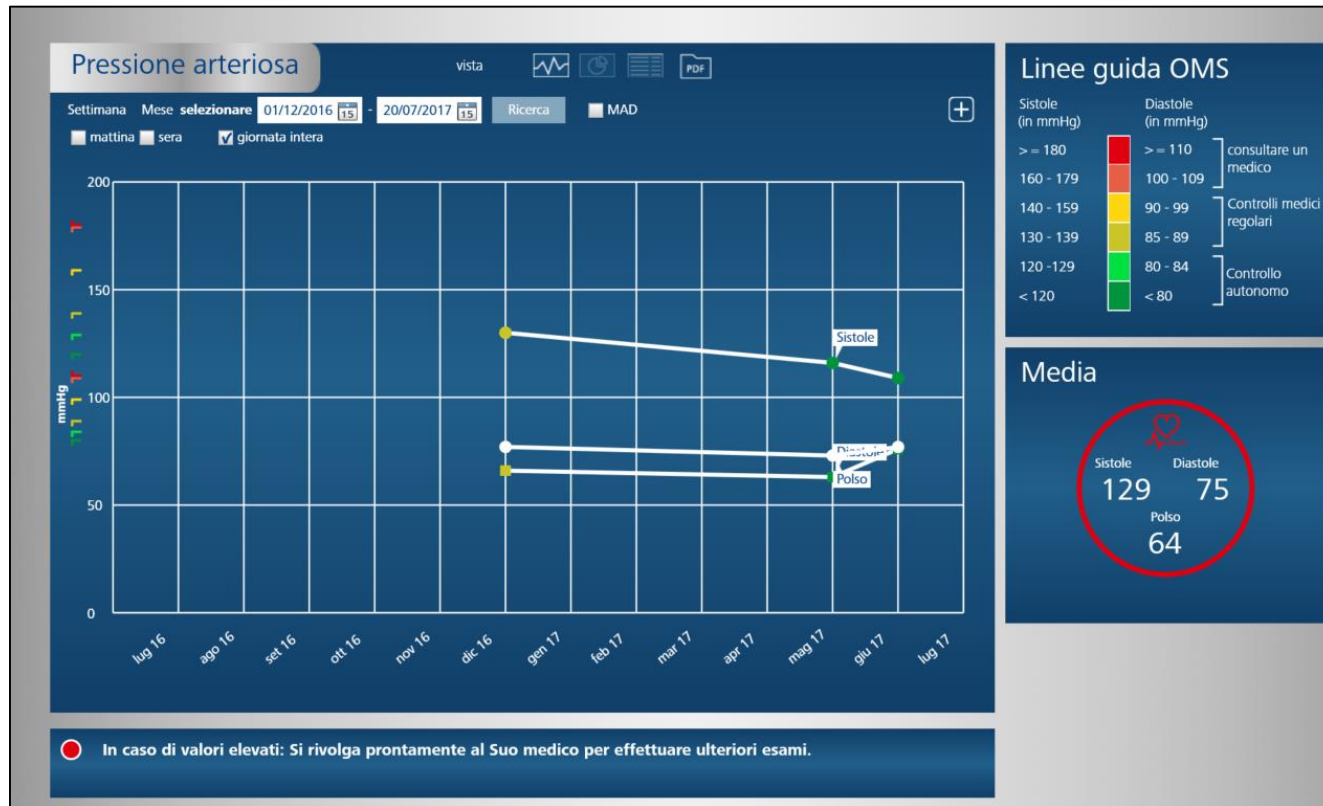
Pressione arteriosa

vista PDF

Settimana Mese selezionare 01/12/2016 15 - 20/07/2017 15 Ricerca MAD

mattina sera giornata intera

200
150
100
50
0

mmHg

lug 16 ago 16 set 16 ott 16 nov 16 dic 16 gen 17 feb 17 mar 17 apr 17 mag 17 giu 17 lug 17

Sistole
Diastole
Polso

Linee guida OMS

| Sistole (in mmHg) | Diastole (in mmHg) | |
|---|---|---|
| > = 180 | > = 110 | consultare un medico |
| 160 - 179 | 100 - 109 | |
| 140 - 159 | 90 - 99 | Controlli medici regolari |
| 130 - 139 | 85 - 89 | |
| 120 -129 | 80 - 84 | Controllo autonomo |
| < 120 | < 80 | |

Media

Sistole 129
Diastole 75
Polso 64

In caso di valori elevati: Si rivolga prontamente al Suo medico per effettuare ulteriori esami.